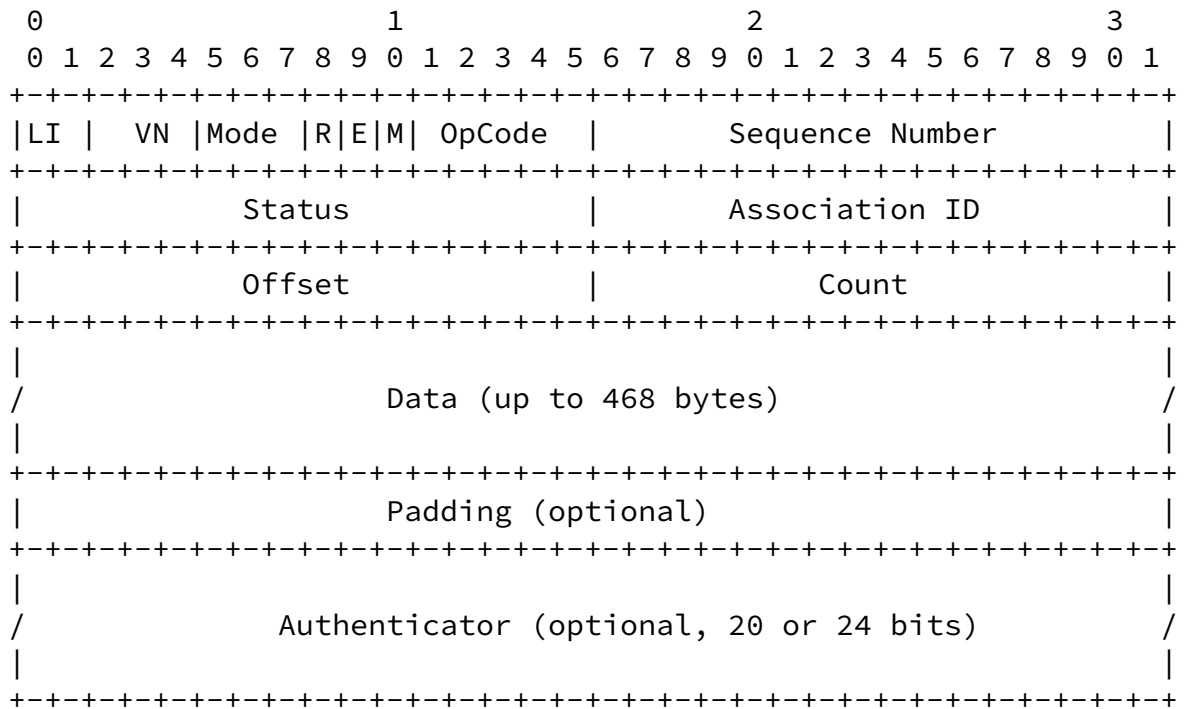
0                   1                   2                   3
0 1 2 3 4 5 6 7 8 9 0 1 2 3 4 5 6 7 8 9 0 1 2 3 4 5 6 7 8 9 0 1
+-+-+-+-+-+-+-+-+-+-+-+-+-+-+-+-+-+-+-+-+-+-+-+-+-+-+-+-+-+-+-+-+
|LI |  VN |Mode |R|E|M| OpCode  |       Sequence Number         |
+-+-+-+-+-+-+-+-+-+-+-+-+-+-+-+-+-+-+-+-+-+-+-+-+-+-+-+-+-+-+-+-+
|            Status             |       Association ID          |
+-+-+-+-+-+-+-+-+-+-+-+-+-+-+-+-+-+-+-+-+-+-+-+-+-+-+-+-+-+-+-+-+
|            Offset             |            Count              |
+-+-+-+-+-+-+-+-+-+-+-+-+-+-+-+-+-+-+-+-+-+-+-+-+-+-+-+-+-+-+-+-+
|                                                               |
/                    Data (up to 468 bytes)                     /
|                                                               |
+-+-+-+-+-+-+-+-+-+-+-+-+-+-+-+-+-+-+-+-+-+-+-+-+-+-+-+-+-+-+-+-+
|                    Padding (optional)                         |
+-+-+-+-+-+-+-+-+-+-+-+-+-+-+-+-+-+-+-+-+-+-+-+-+-+-+-+-+-+-+-+-+
|                                                               |
/              Authenticator (optional, 20 or 24 bits)          /
|                                                               |
+-+-+-+-+-+-+-+-+-+-+-+-+-+-+-+-+-+-+-+-+-+-+-+-+-+-+-+-+-+-+-+-+